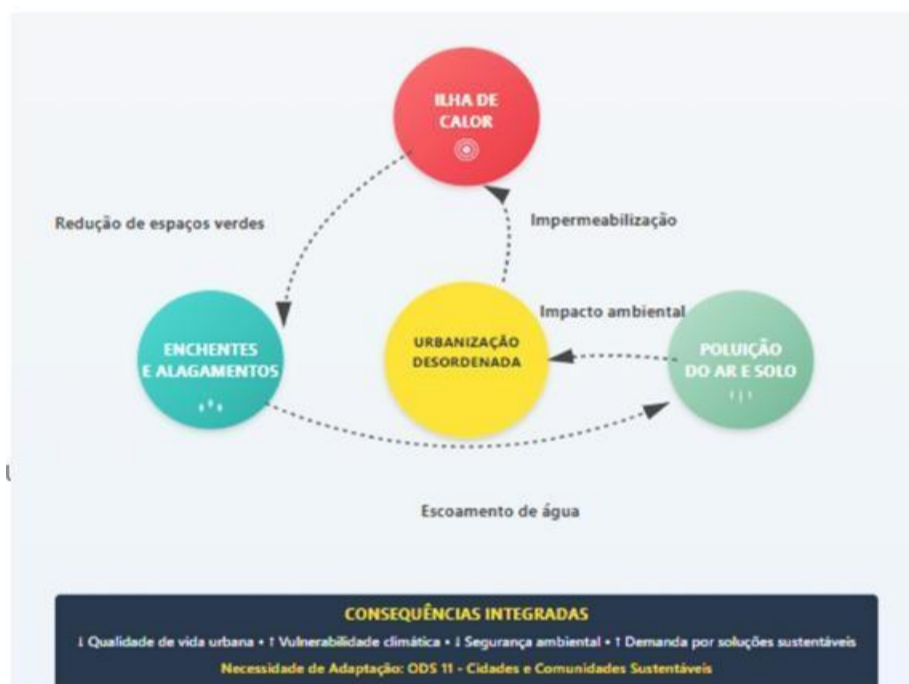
ILHA DE CALOR

Redução de espaços verdes

Impermeabilização

Impacto ambiental

ENCHENTES E ALAGAMENTOS

URBANIZAÇÃO DESORDENADA

POLUIÇÃO DO AR E SOLO

Escoamento de água

CONSEQUÊNCIAS INTEGRADAS

↓ Qualidade de vida urbana • ↑ Vulnerabilidade climática • ↓ Segurança ambiental • ↑ Demanda por soluções sustentáveis

Necessidade de Adaptação: ODS 11 - Cidades e Comunidades Sustentáveis